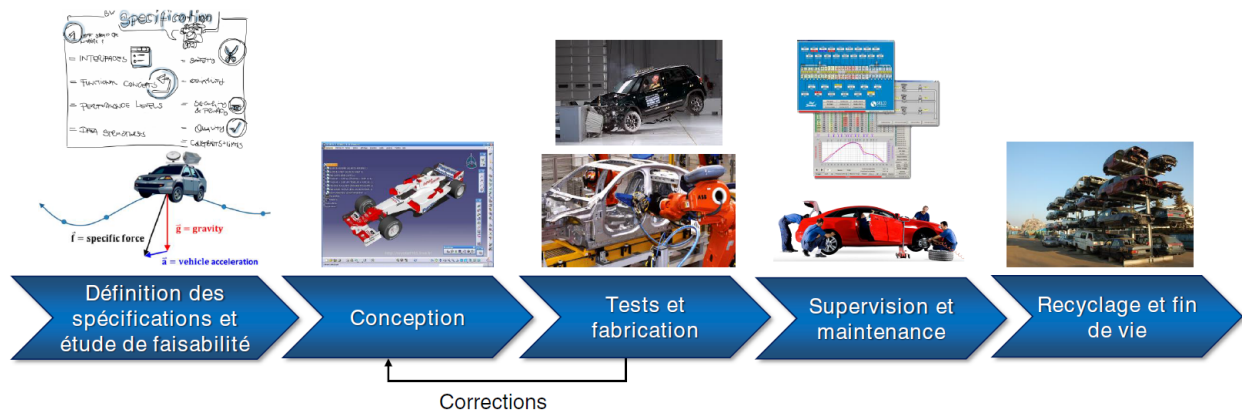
Specification

INTERFACES

FUNCTIONAL CONCEPTS

PERFORMANCE LEVELS

DATA STRENGTHS

SAFETY

COMFORT

QUALITY

CONSTRAINTS

$\vec{f}$ = specific force

$\vec{g}$ = gravity

$\vec{a}$ = vehicle acceleration

Définition des spécifications et étude de faisabilité

Conception

Tests et fabrication

Supervision et maintenance

Recyclage et fin de vie

Corrections